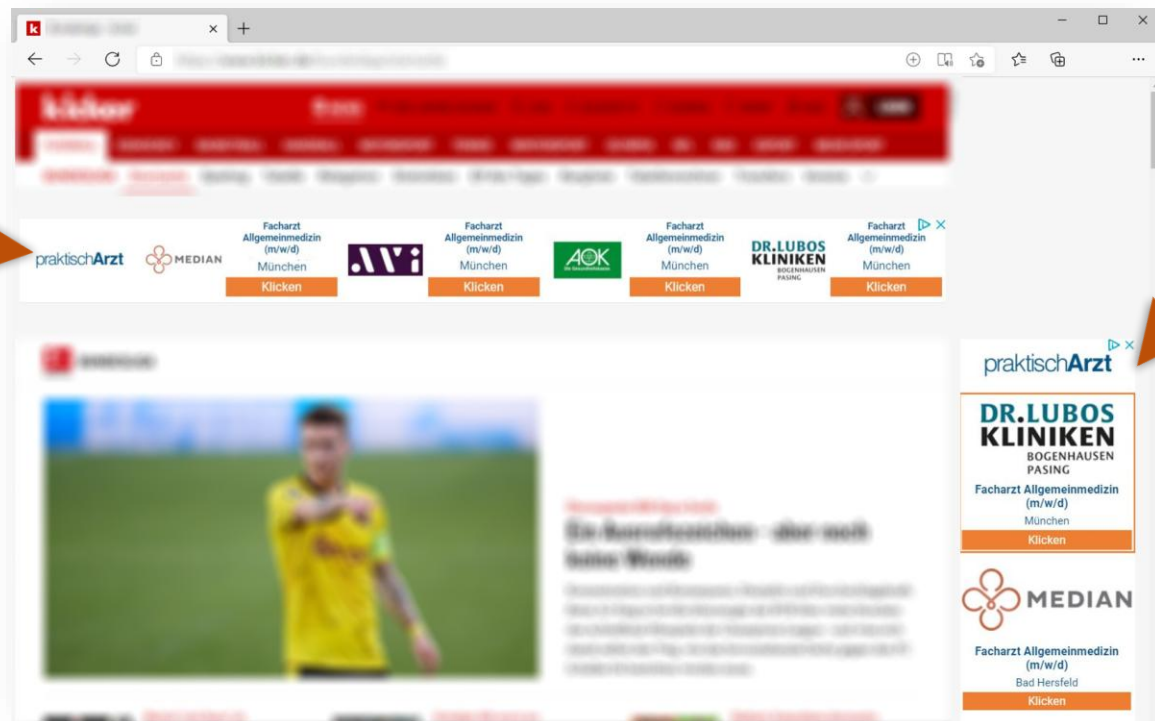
k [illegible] ×  +

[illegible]

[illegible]

praktischArzt

MEDIAN

Facharzt Allgemeinmedizin (m/w/d)
München
Klicken

AVi

Facharzt Allgemeinmedizin (m/w/d)
München
Klicken

AOK

Facharzt Allgemeinmedizin (m/w/d)
München
Klicken

DR.LUBOS KLINIKEN BOGENHAUSEN PASING

Facharzt Allgemeinmedizin (m/w/d)
München
Klicken

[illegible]

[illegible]

praktischArzt

DR.LUBOS KLINIKEN BOGENHAUSEN PASING

Facharzt Allgemeinmedizin (m/w/d)
München
Klicken

MEDIAN

Facharzt Allgemeinmedizin (m/w/d)
Bad Hersfeld
Klicken